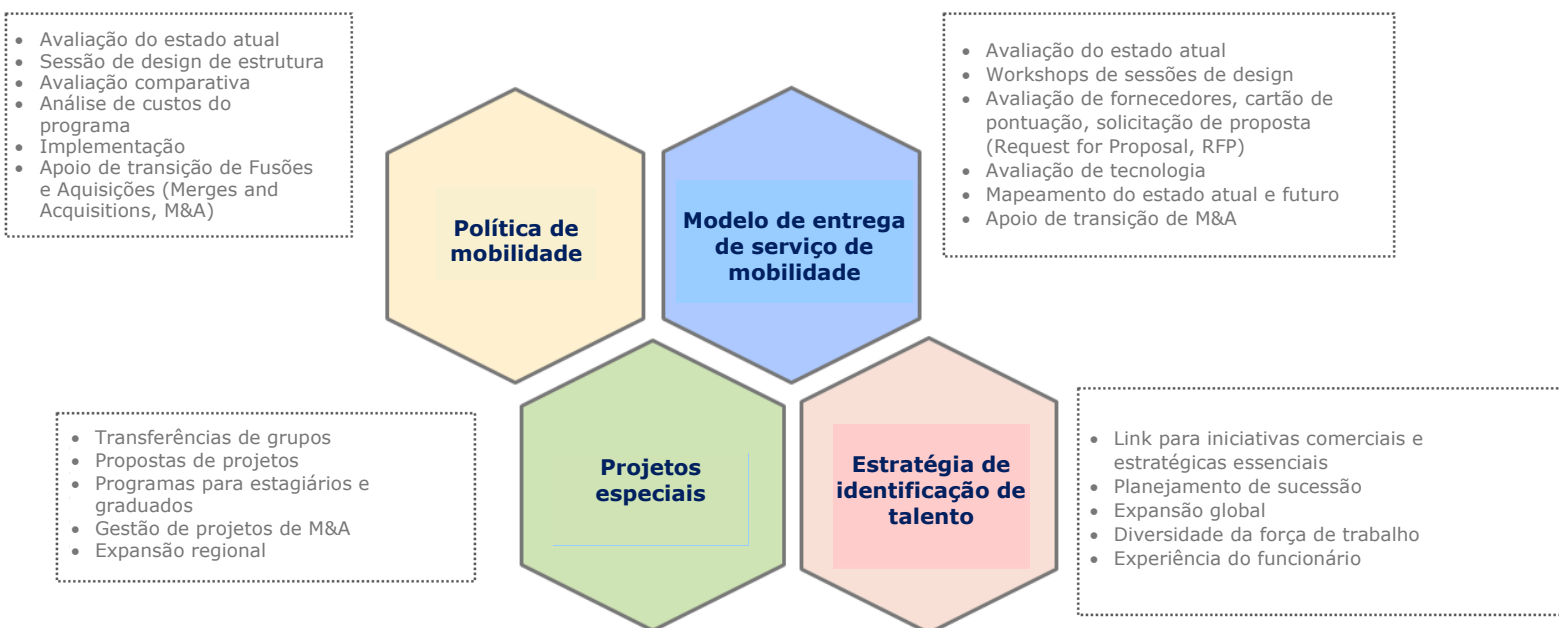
- Avaliação do estado atual
- Sessão de design de estrutura
- Avaliação comparativa
- Análise de custos do programa
- Implementação
- Apoio de transição de Fusões e Aquisições (Merges and Acquisitions, M&A)

Política de mobilidade

Modelo de entrega de serviço de mobilidade

- Avaliação do estado atual
- Workshops de sessões de design
- Avaliação de fornecedores, cartão de pontuação, solicitação de proposta (Request for Proposal, RFP)
- Avaliação de tecnologia
- Mapeamento do estado atual e futuro
- Apoio de transição de M&A

- Transferências de grupos
- Propostas de projetos
- Programas para estagiários e graduados
- Gestão de projetos de M&A
- Expansão regional

Projetos especiais

Estratégia de identificação de talento

- Link para iniciativas comerciais e estratégicas essenciais
- Planejamento de sucessão
- Expansão global
- Diversidade da força de trabalho
- Experiência do funcionário